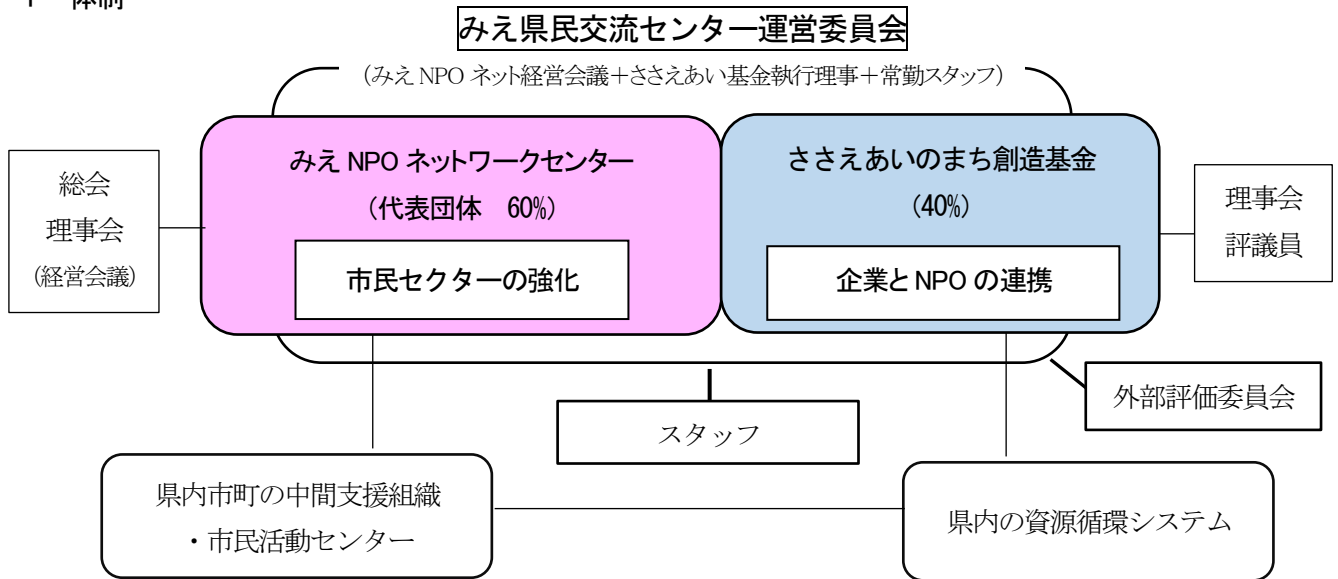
１　体制

みえ県民交流センター運営委員会

（みえ NPO ネット経営会議＋ささえあい基金執行理事＋常勤スタッフ）

総会
理事会
(経営会議)

みえ NPO ネットワークセンター
（代表団体　60%）

市民セクターの強化

ささえあいのまち創造基金
（40%）

企業と NPO の連携

理事会
評議員

外部評価委員会

スタッフ

県内市町の中間支援組織
・市民活動センター

県内の資源循環システム